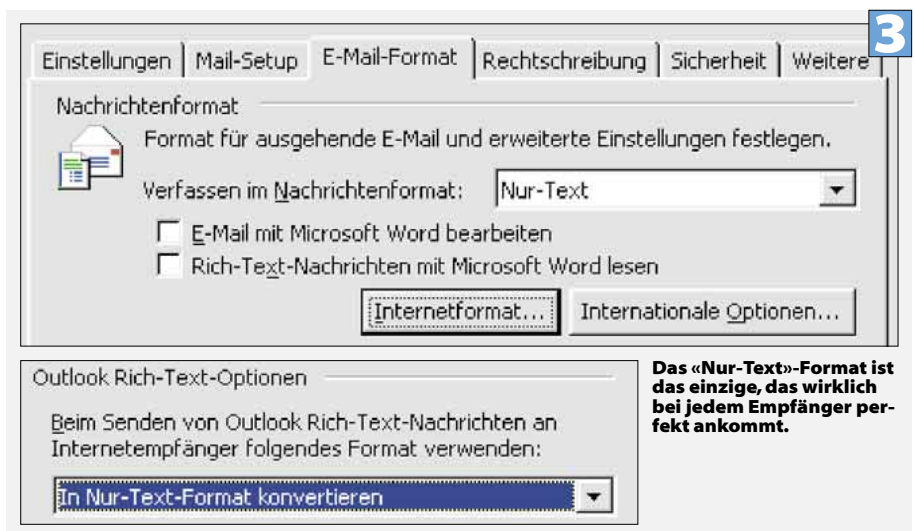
3

Einstellungen | Mail-Setup | E-Mail-Format | Rechtschreibung | Sicherheit | Weitere

Nachrichtenformat

Format für ausgehende E-Mail und erweiterte Einstellungen festlegen.

Verfassen im Nachrichtenformat: Nur-Text

E-Mail mit Microsoft Word bearbeiten

Rich-Text-Nachrichten mit Microsoft Word lesen

Internetformat... | Internationale Optionen...

Outlook Rich-Text-Optionen

Beim Senden von Outlook Rich-Text-Nachrichten an Internetempfänger folgendes Format verwenden:

In Nur-Text-Format konvertieren

Das «Nur-Text»-Format ist das einzige, das wirklich bei jedem Empfänger perfekt ankommt.